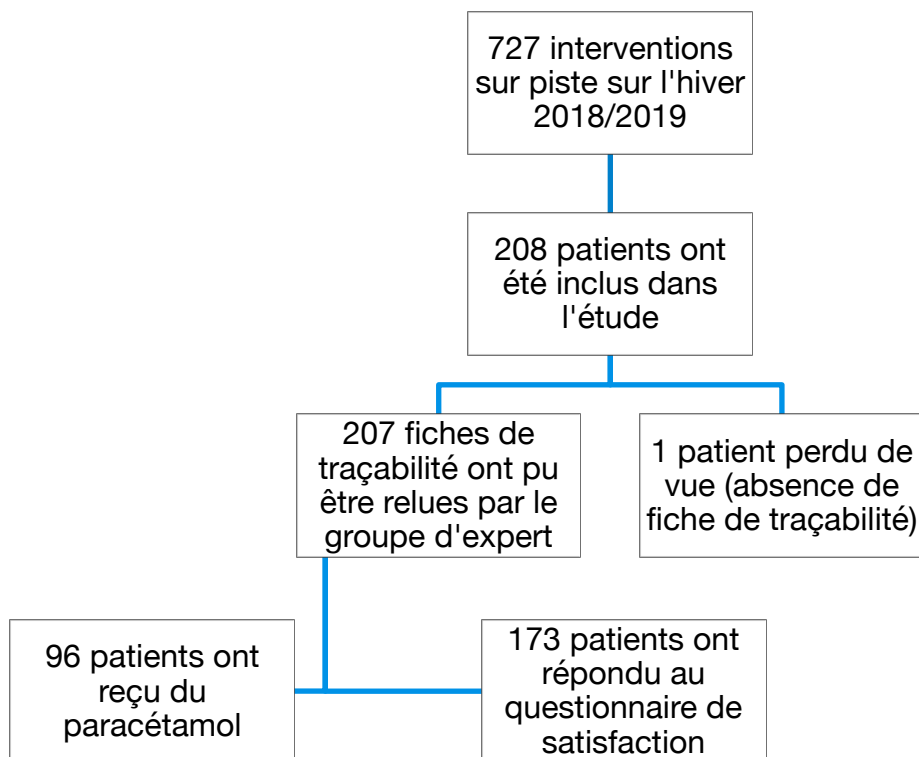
727 interventions sur piste sur l'hiver 2018/2019

208 patients ont été inclus dans l'étude

207 fiches de traçabilité ont pu être relues par le groupe d'expert

1 patient perdu de vue (absence de fiche de traçabilité)

96 patients ont reçu du paracétamol

173 patients ont répondu au questionnaire de satisfaction